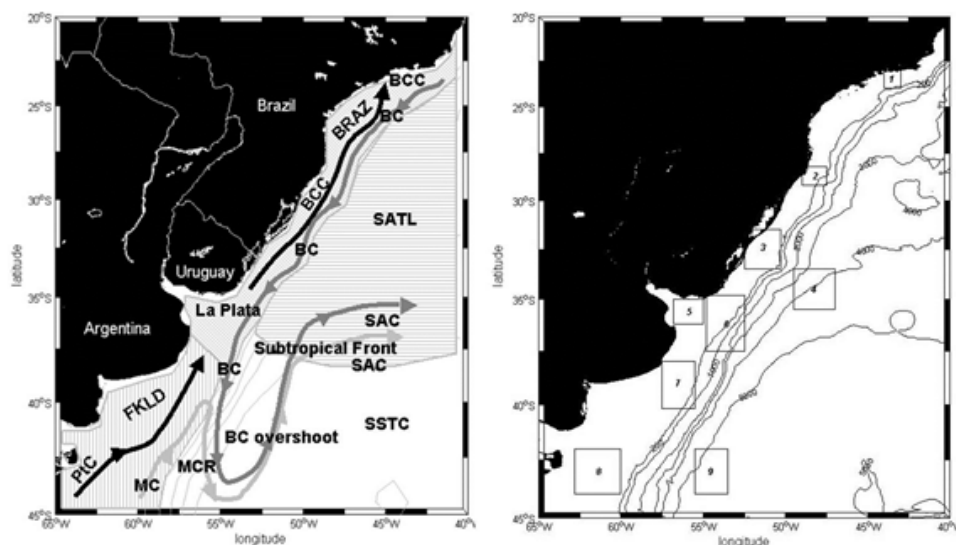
20°S
25°S
30°S
35°S
40°S
45°S
latitude
65°W 60°W 55°W 50°W 45°W 40°W
longitude

Brazil
BCC
BC
BRAZ
BCC
SATL
BC
Uruguay
Argentina
La Plata
SAC
Subtropical Front
SAC
BC
FKLD
BC overshoot
SSTC
PtC
MCR
MC

20°S
25°S
30°S
35°S
40°S
45°S
65°W 60°W 55°W 50°W 45°W 40°W
longitude

1
2
3
4
5
6
7
8
9
200
1000
3000
4000
4000
1000
200
5000